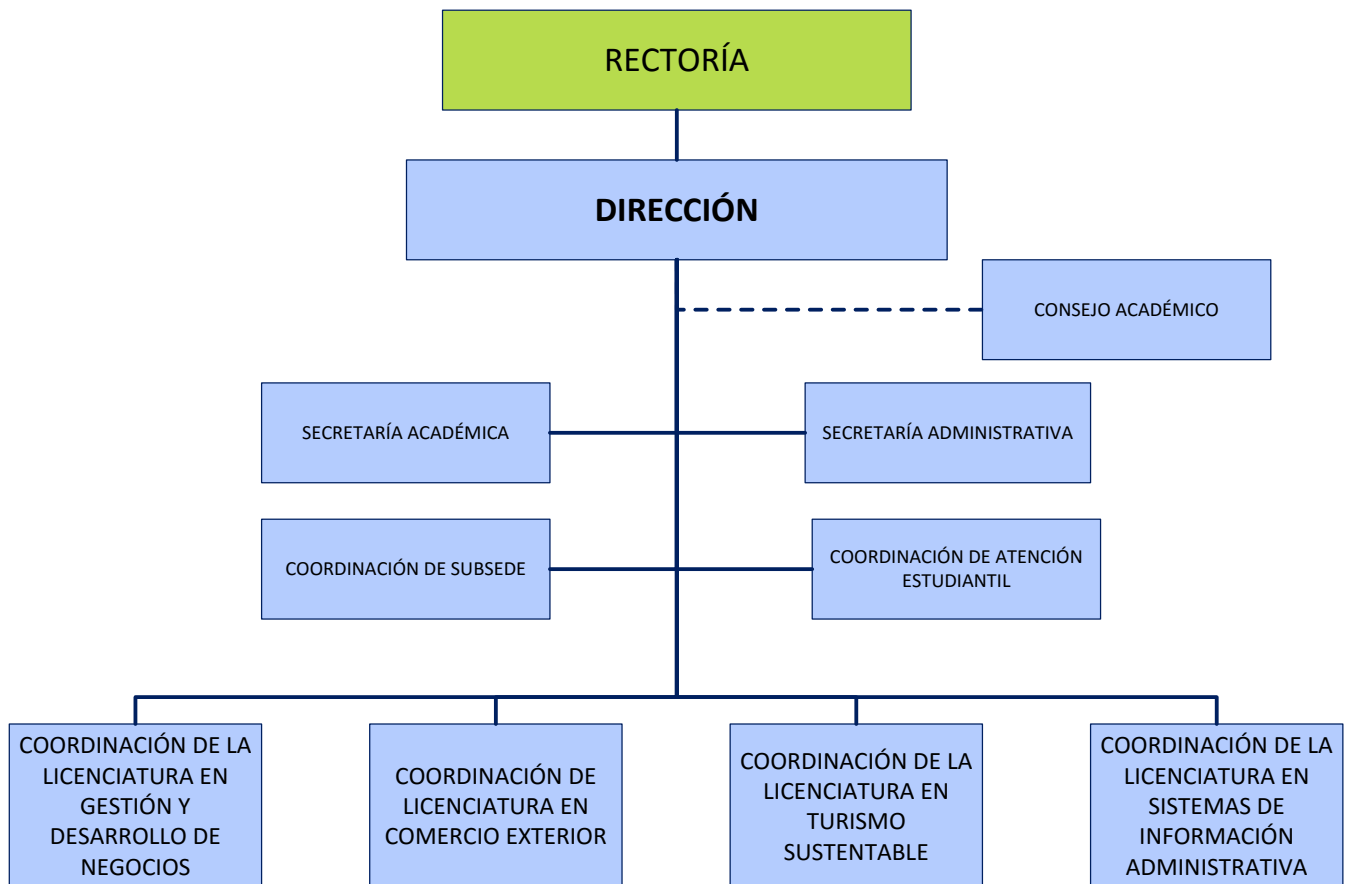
RECTORÍA

DIRECCIÓN

CONSEJO ACADÉMICO

SECRETARÍA ACADÉMICA

SECRETARÍA ADMINISTRATIVA

COORDINACIÓN DE SUBSEDE

COORDINACIÓN DE ATENCIÓN ESTUDIANTIL

COORDINACIÓN DE LA LICENCIATURA EN GESTIÓN Y DESARROLLO DE NEGOCIOS

COORDINACIÓN DE LICENCIATURA EN COMERCIO EXTERIOR

COORDINACIÓN DE LA LICENCIATURA EN TURISMO SUSTENTABLE

COORDINACIÓN DE LA LICENCIATURA EN SISTEMAS DE INFORMACIÓN ADMINISTRATIVA